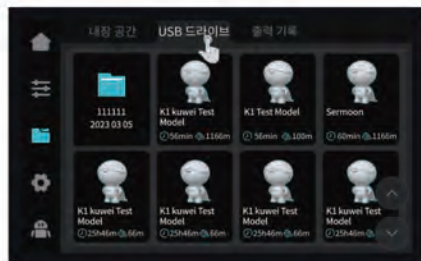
내장 공간 USB 드라이브 출력 기록

111111
2023 03 05

K1 kuwei Test Model
56min 1166m

K1 Test Model
56min 100m

Sermoon
60min 1166m

K1 kuwei Test Model
25h46m 66m

K1 kuwei Test Model
25h46m 66m

K1 kuwei Test Model
25h46m 66m

K1 kuwei Test Model
25h46m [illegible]